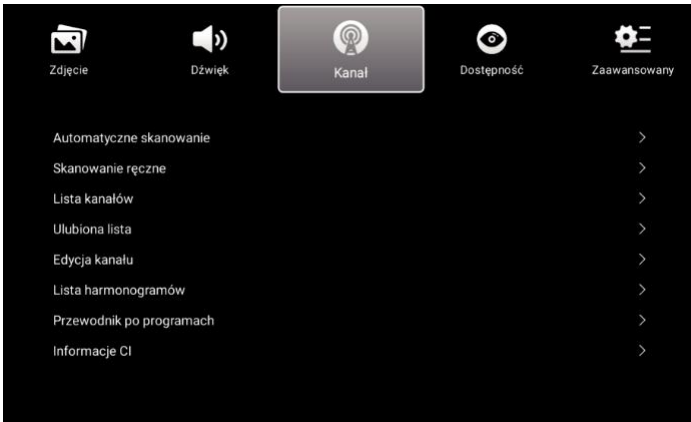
Zdjęcie Dźwięk Kanał Dostępność Zaawansowany

Automatyczne skanowanie >
Skanowanie ręczne >
Lista kanałów >
Ulubiona lista >
Edycja kanału >
Lista harmonogramów >
Przewodnik po programach >
Informacje CI >